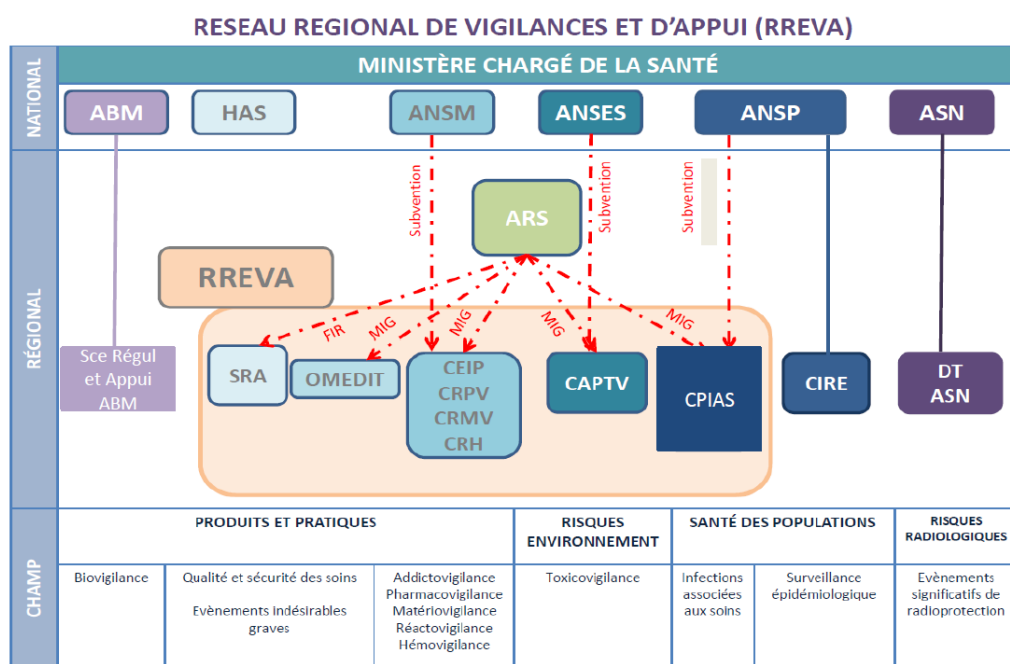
RESEAU REGIONAL DE VIGILANCES ET D'APPUI (RREVA)

NATIONAL

MINISTÈRE CHARGÉ DE LA SANTÉ

ABM HAS ANSM ANSES ANSP ASN

RÉGIONAL

Subvention
Subvention
Subvention

ARS

RREVA

FIR MIG MIG MIG MIG

Sce Régul et Appui ABM

SRA OMEDIT

CEIP CRPV CRMV CRH

CAPTV

CPIAS

CIRE

DT ASN

CHAMP

| PRODUITS ET PRATIQUES | | | RISQUES ENVIRONNEMENT | SANTÉ DES POPULATIONS | | RISQUES RADIOLOGIQUES |
|---|---|---|---|---|---|---|
| Biovigilance | Qualité et sécurité des soins<br>Evènements indésirables graves | Addictovigilance Pharmacovigilance Matériovigilance Réactovigilance Hémovigilance | Toxicovigilance | Infections associées aux soins | Surveillance épidémiologique | Evènements significatifs de radioprotection |